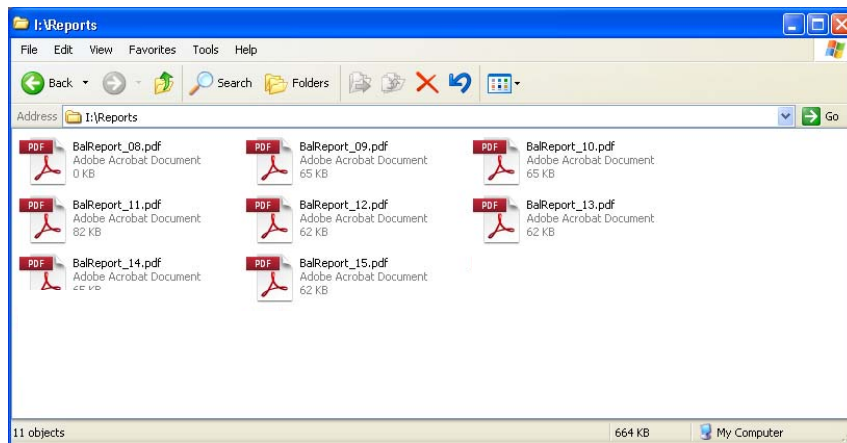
I:\Reports

File Edit View Favorites Tools Help

Back Search Folders

Address I:\Reports Go

PDF BalReport_08.pdf
Adobe Acrobat Document
0 KB

PDF BalReport_09.pdf
Adobe Acrobat Document
65 KB

PDF BalReport_10.pdf
Adobe Acrobat Document
65 KB

PDF BalReport_11.pdf
Adobe Acrobat Document
82 KB

PDF BalReport_12.pdf
Adobe Acrobat Document
62 KB

PDF BalReport_13.pdf
Adobe Acrobat Document
62 KB

PDF BalReport_14.pdf
Adobe Acrobat Document
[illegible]

PDF BalReport_15.pdf
Adobe Acrobat Document
62 KB

11 objects 664 KB My Computer